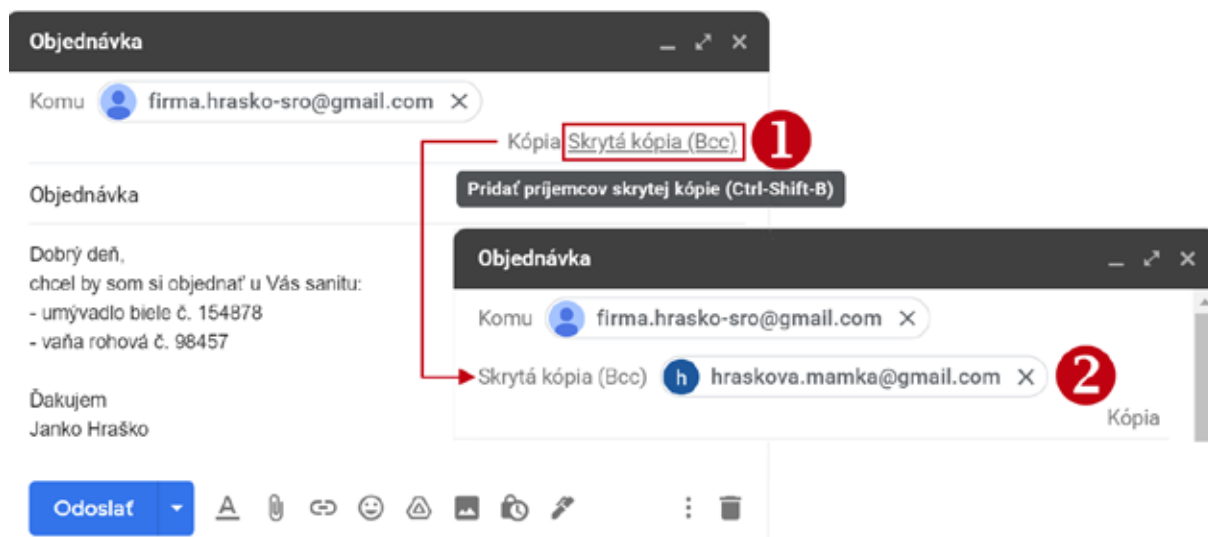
Objednávka

Komu firma.hrasko-sro@gmail.com ×

Kópia Skrytá kópia (Bcc) 1

Pridať príjemcov skrytej kópie (Ctrl-Shift-B)

Objednávka

Dobrý deň,
chcel by som si objednať u Vás sanitu:
- umývadlo biele č. 154878
- vaňa rohová č. 98457

Ďakujem
Janko Hraško

Odoslať

Objednávka

Komu firma.hrasko-sro@gmail.com ×

Skrytá kópia (Bcc) h hraskova.mamka@gmail.com × 2

Kópia